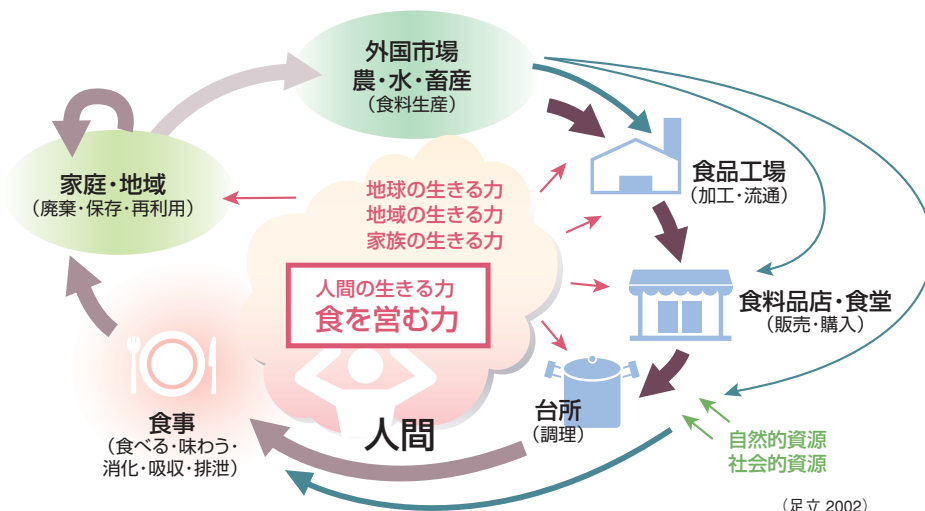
外国市場
農・水・畜産
（食料生産）

家庭・地域
（廃棄・保存・再利用）

地球の生きる力
地域の生きる力
家族の生きる力

人間の生きる力
食を営む力

食品工場
（加工・流通）

食料品店・食堂
（販売・購入）

台所
（調理）

人間

食事
（食べる・味わう・消化・吸収・排泄）

自然的資源
社会的資源

（足立 2002）